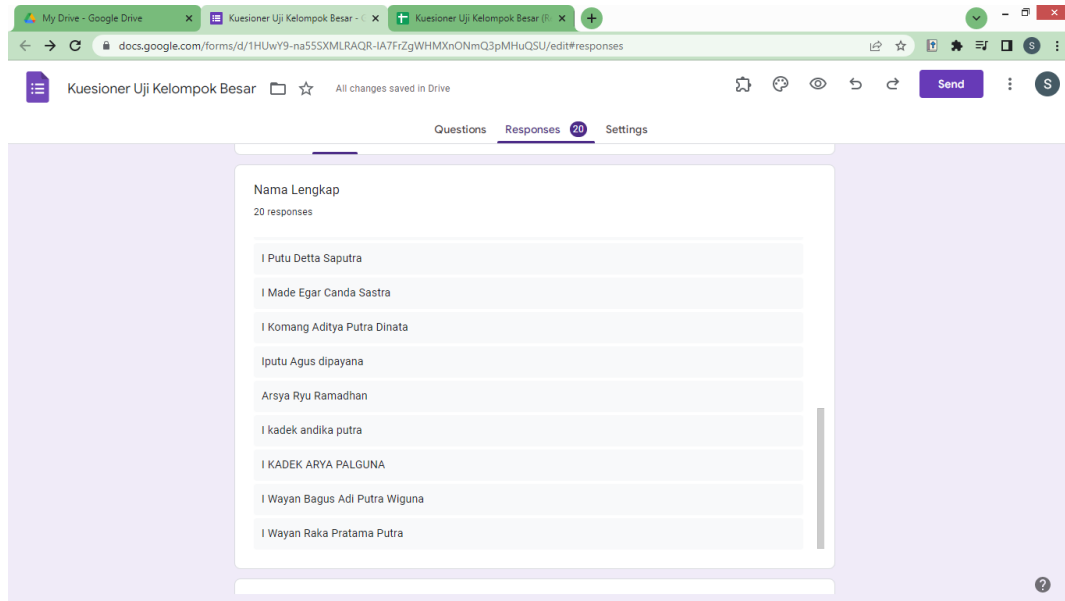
My Drive - Google Drive
Kuesioner Uji Kelompok Besar - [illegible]
Kuesioner Uji Kelompok Besar (R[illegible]
docs.google.com/forms/d/1HUwY9-na55SXMLRAQR-lA7FrZgWHMXnONmQ3pMHuQSU/edit#responses
S
Kuesioner Uji Kelompok Besar
All changes saved in Drive
Send
S
Questions
Responses 20
Settings

Nama Lengkap
20 responses

I Putu Detta Saputra
I Made Egar Canda Sastra
I Komang Aditya Putra Dinata
Iputu Agus dipayana
Arsya Ryu Ramadhan
I kadek andika putra
I KADEK ARYA PALGUNA
I Wayan Bagus Adi Putra Wiguna
I Wayan Raka Pratama Putra